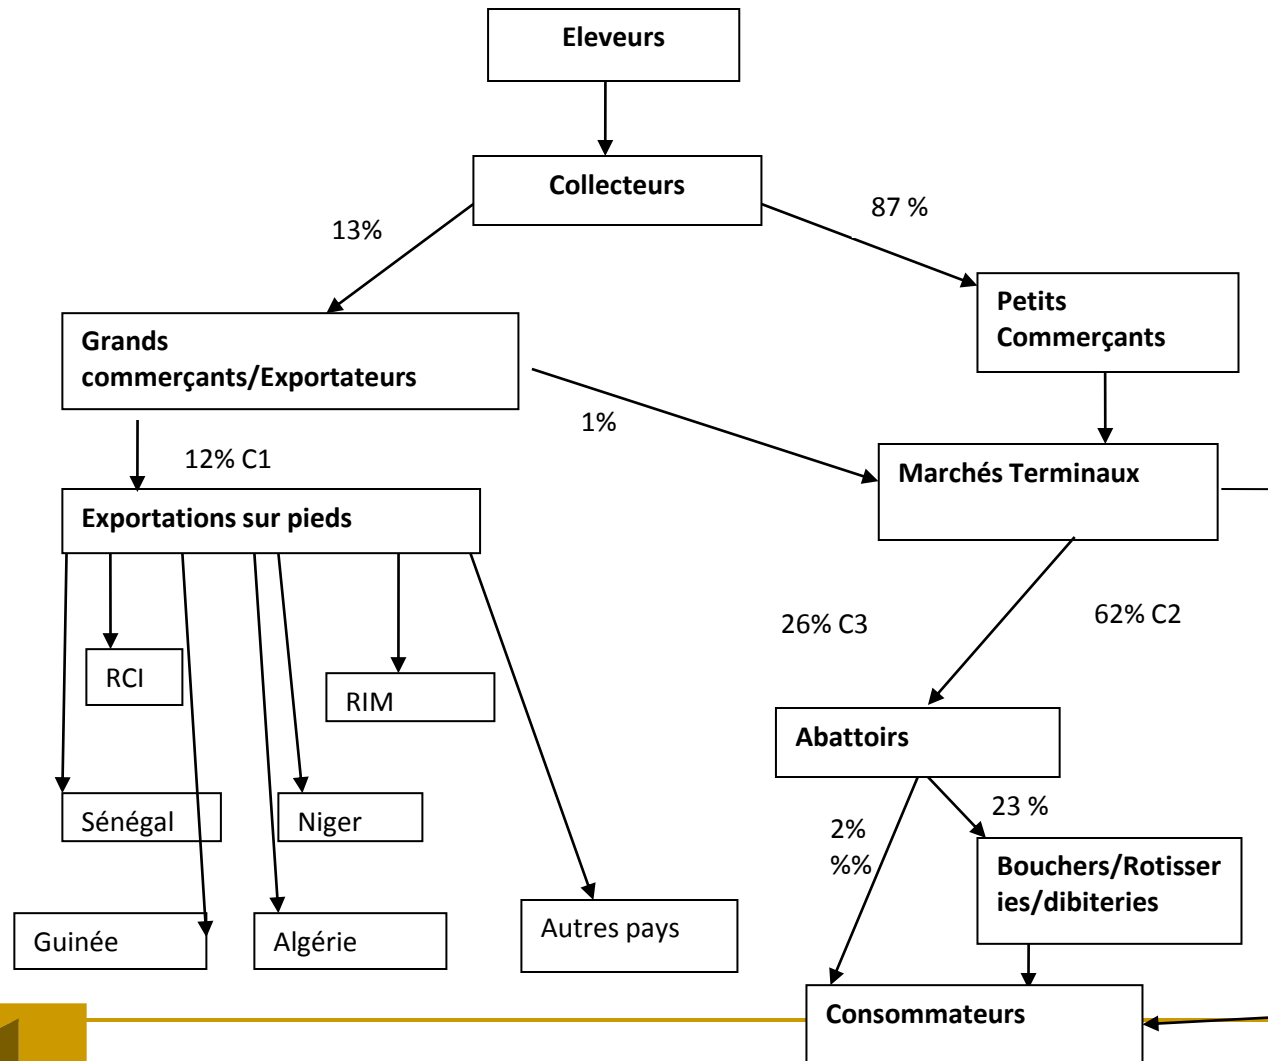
Eleveurs

Collecteurs

13%

87 %

Grands commerçants/Exportateurs

Petits Commerçants

1%

12% C1

Marchés Terminaux

Exportations sur pieds

26% C3

62% C2

RCI

RIM

Abattoirs

Sénégal

Niger

2% %%

23 %

Bouchers/Rotisseries/dibiteries

Guinée

Algérie

Autres pays

Consommateurs